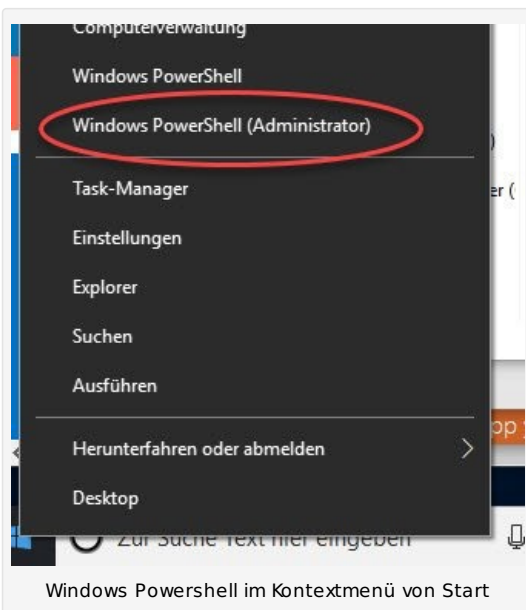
Computerverwaltung

Windows PowerShell

Windows PowerShell (Administrator)

Task-Manager

Einstellungen

Explorer

Suchen

Ausführen

Herunterfahren oder abmelden

Desktop

er (

op

Zur Suche Text hier eingeben

Windows Powershell im Kontextmenü von Start